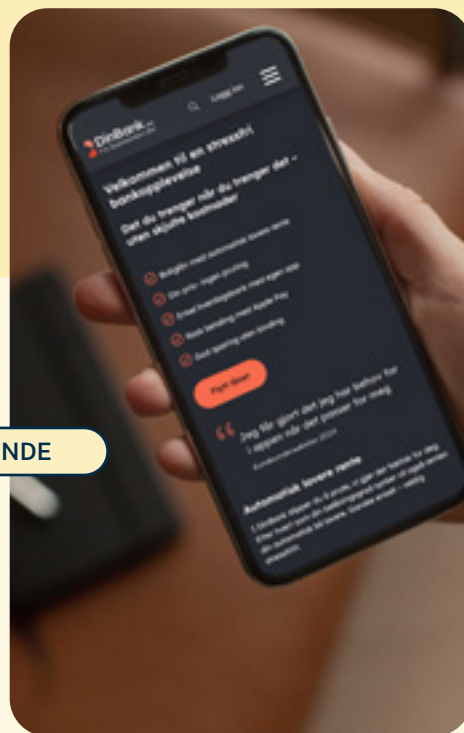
DinBank

Logg inn

Velkommen til en stressfri bankopplevelse

Det du trenger når du trenger det – uten skjulte kostnader

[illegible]

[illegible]

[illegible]

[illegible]

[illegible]

Flytt lånet

Jeg får gjort det jeg har behov for i appen når det passer for meg.

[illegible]

Automatisk lavere rente

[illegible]

NDE